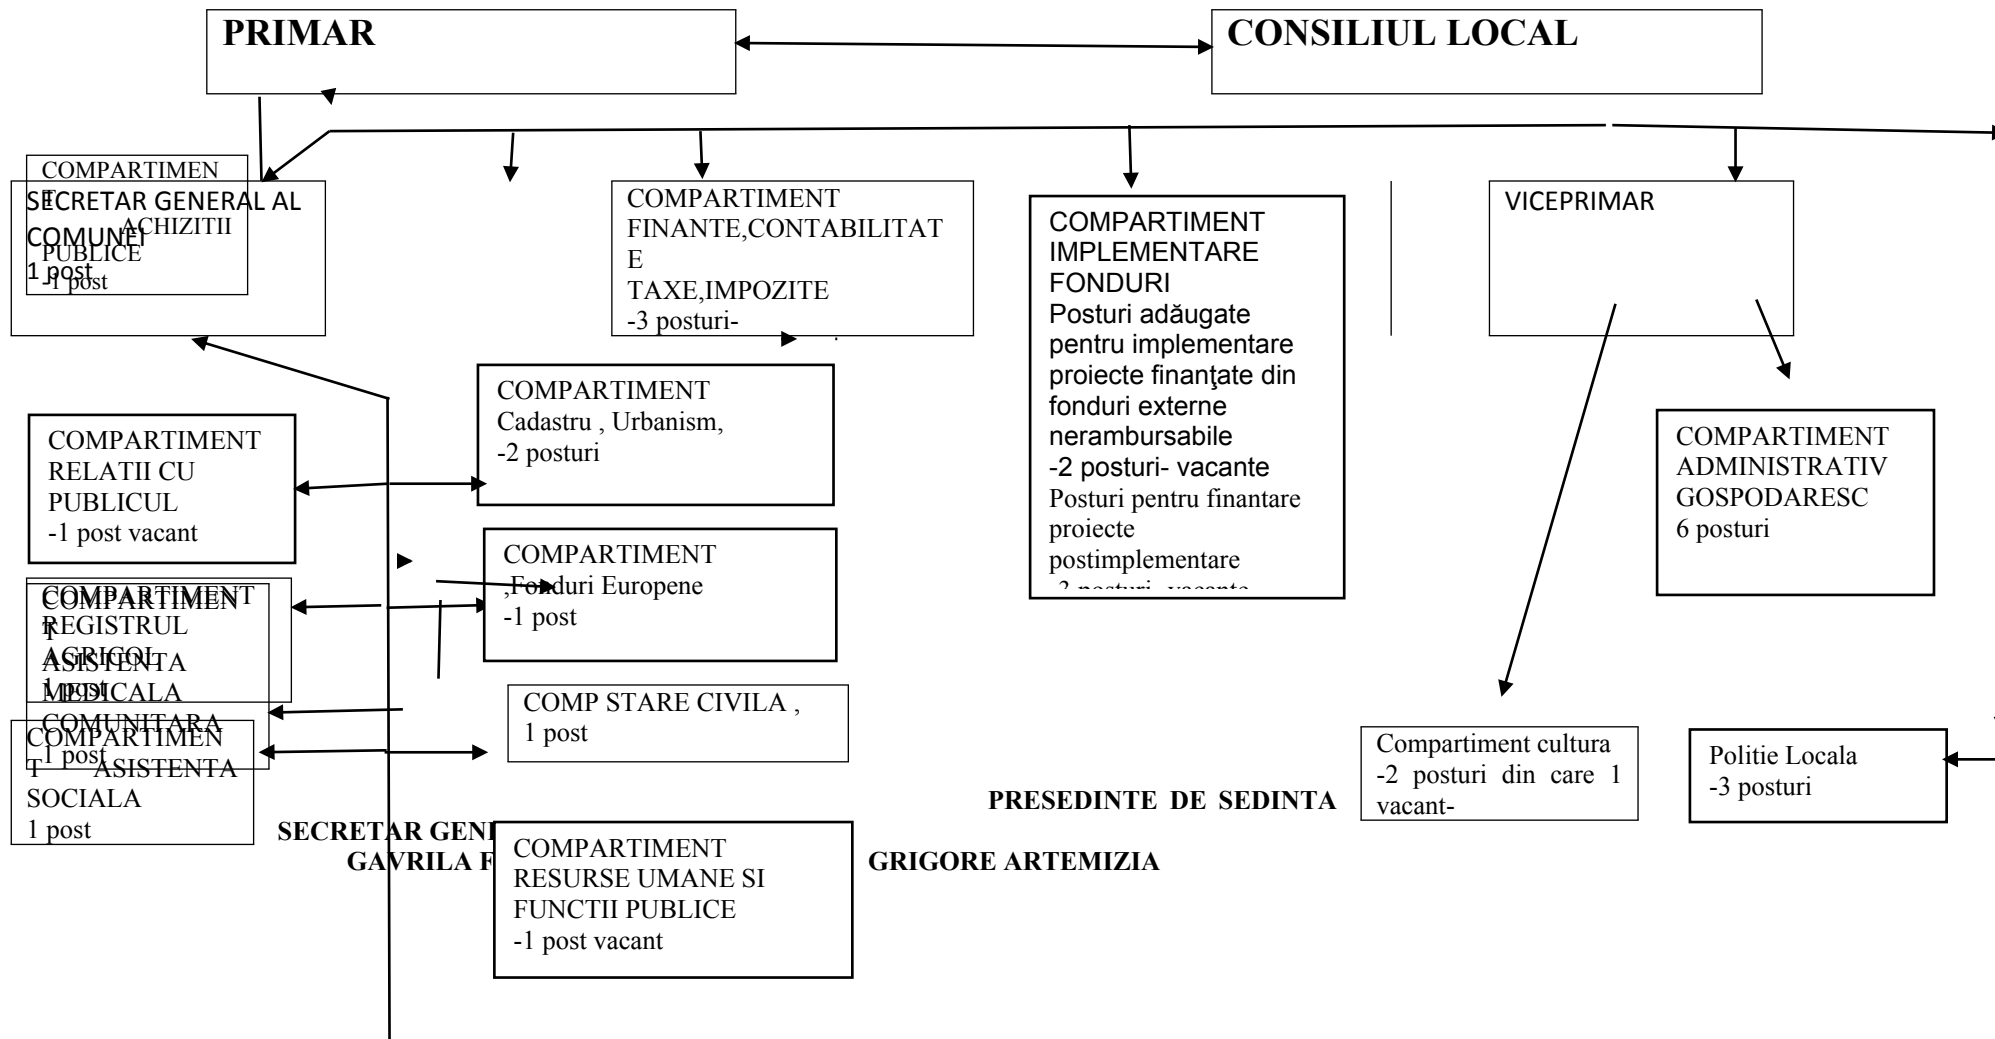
PRIMAR

CONSILIUL LOCAL

COMPARTIMENT ACHIZITII PUBLICE -1 post

SECRETAR GENERAL AL COMUNEI 1 post

COMPARTIMENT FINANTE,CONTABILITATE TAXE,IMPOZITE -3 posturi-

COMPARTIMENT IMPLEMENTARE FONDURI
Posturi adăugate pentru implementare proiecte finanţate din fonduri externe nerambursabile
-2 posturi- vacante
Posturi pentru finantare proiecte postimplementare
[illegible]

VICEPRIMAR

COMPARTIMENT Cadastru , Urbanism, -2 posturi

COMPARTIMENT RELATII CU PUBLICUL -1 post vacant

COMPARTIMENT ADMINISTRATIV GOSPODARESC 6 posturi

COMPARTIMENT ,Fonduri Europene -1 post

COMPARTIMENT REGISTRUL AGRICOL 1 post

COMPARTIMENT ASISTENTA MEDICALA COMUNITARA 1 post

COMP STARE CIVILA , 1 post

COMPARTIMENT ASISTENTA SOCIALA 1 post

Compartiment cultura -2 posturi din care 1 vacant-

Politie Locala -3 posturi

PRESEDINTE DE SEDINTA

SECRETAR GEN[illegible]
GAVRILA F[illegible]

COMPARTIMENT RESURSE UMANE SI FUNCTII PUBLICE -1 post vacant

GRIGORE ARTEMIZIA